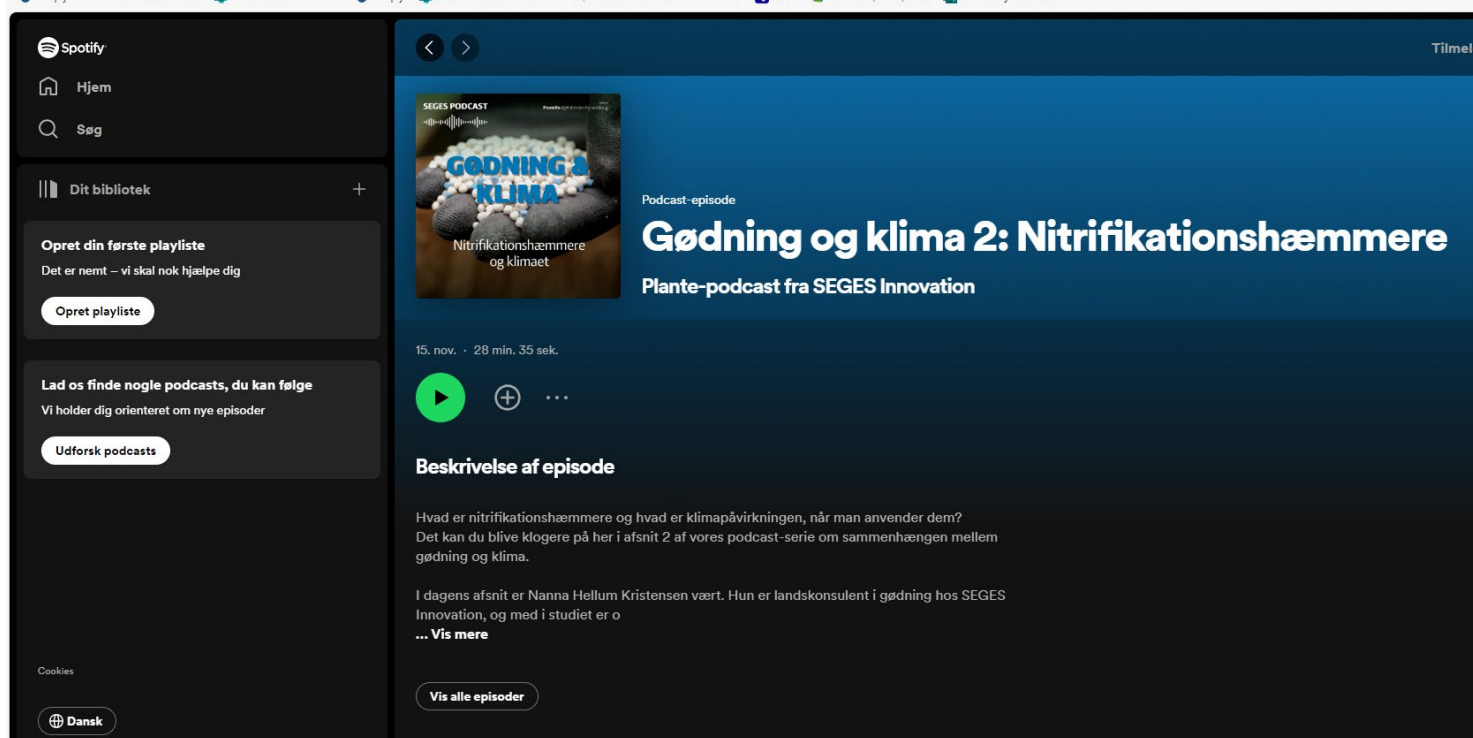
Spotify
Hjem
Søg

Dit bibliotek +

Opret din første playliste
Det er nemt – vi skal nok hjælpe dig
Opret playliste

Lad os finde nogle podcasts, du kan følge
Vi holder dig orienteret om nye episoder
Udforsk podcasts

Cookies

Dansk

Tilmel

SEGES PODCAST
GØDNING & KLIMA
Nitrifikationshæmmere og klimaet

Podcast-episode
Gødning og klima 2: Nitrifikationshæmmere
Plante-podcast fra SEGES Innovation

15. nov. · 28 min. 35 sek.

Beskrivelse af episode

Hvad er nitrifikationshæmmere og hvad er klimapåvirkningen, når man anvender dem? Det kan du blive klogere på her i afsnit 2 af vores podcast-serie om sammenhængen mellem gødning og klima.

I dagens afsnit er Nanna Hellum Kristensen vært. Hun er landskonsulent i gødning hos SEGES Innovation, og med i studiet er o
... Vis mere

Vis alle episoder